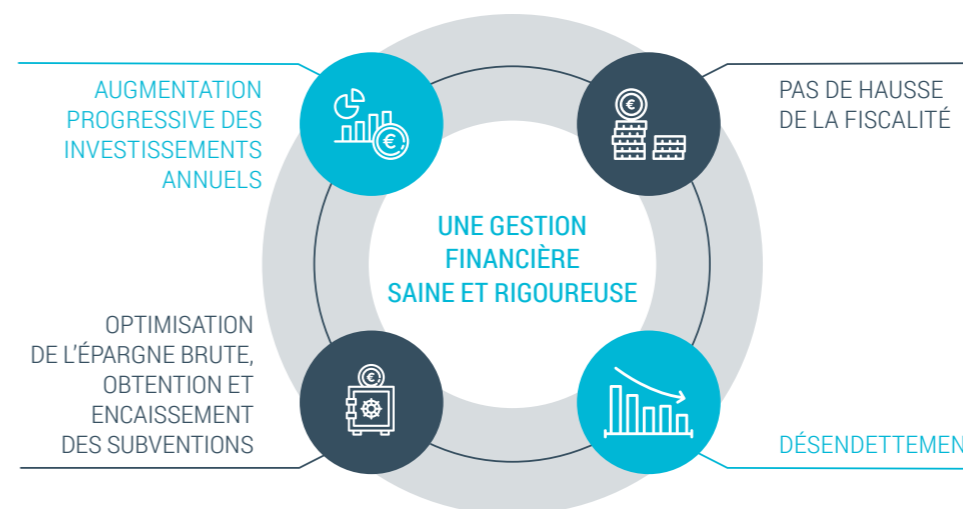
AUGMENTATION PROGRESSIVE DES INVESTISSEMENTS ANNUELS

PAS DE HAUSSE DE LA FISCALITÉ

UNE GESTION FINANCIÈRE SAINE ET RIGOUREUSE

OPTIMISATION DE L'ÉPARGNE BRUTE, OBTENTION ET ENCAISSEMENT DES SUBVENTIONS

DÉSENDETTEMEN